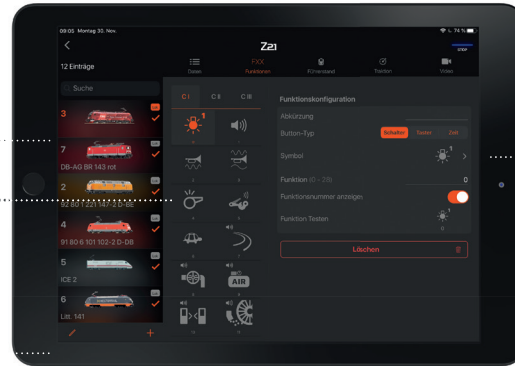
09:05 Montag 30. Nov.

74 %

<

Z21

STOP

12 Einträge

Daten

FXX
Funktionen

Führerstand

Traktion

Video

Suche

3

7
DB-AG BR 143 rot

2
92 80 1 231 147-2 D-DB

4
91 80 6 101 102-2 D-DB

5
ICE 2

6
Litt. 141

C I

C II

C III

1

AIR

Funktionskonfiguration

Abkürzung

Button-Typ

Schalter

Taster

Zeit

Symbol

>

Funktion (0 - 28)

0

Funktionsnummer anzeigen

Funktion Testen

0

Löschen

+